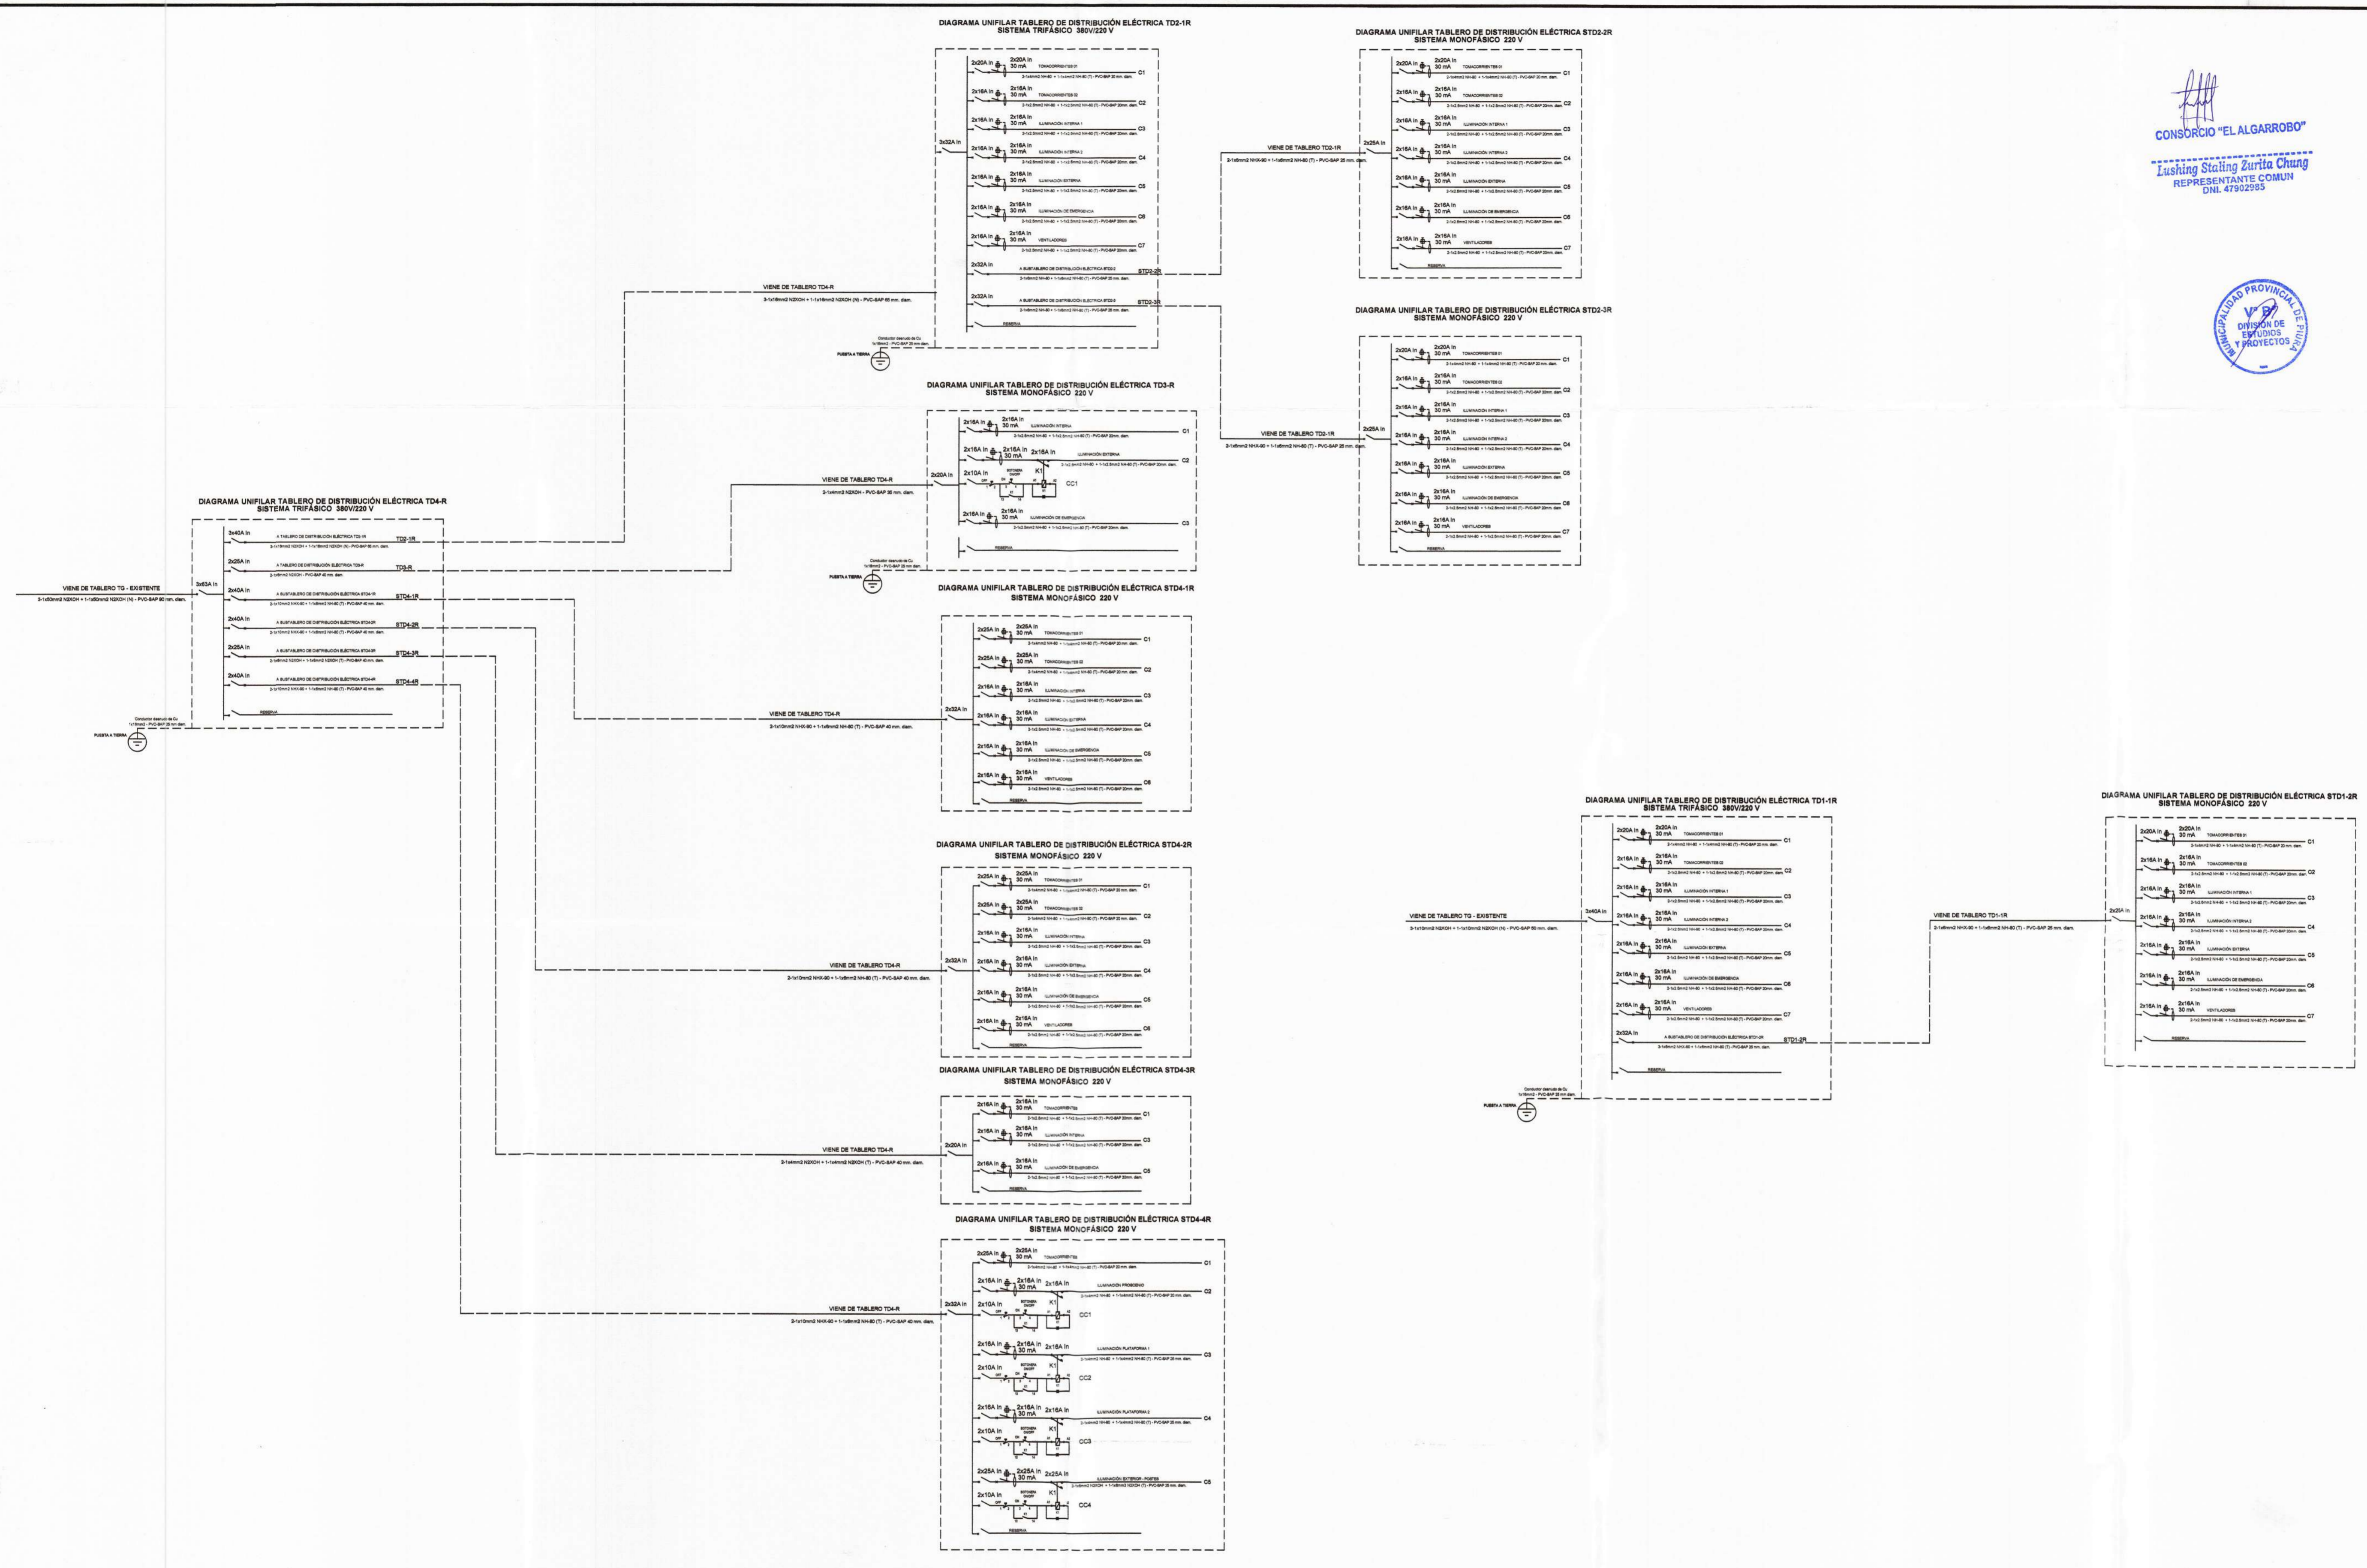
DIAGRAMA UNIFILAR TABLERO DE DISTRIBUCIÓN ELÉCTRICA TD2-1R
SISTEMA TRIFÁSICO 380V/220 V

3x32A In
2x20A In 2x20A In 30 mA C1
2x16A In 2x16A In 30 mA C2
2x16A In 2x16A In 30 mA C3
2x16A In 2x16A In 30 mA C4
2x16A In 2x16A In 30 mA C5
2x16A In 2x16A In 30 mA C6
2x16A In 2x16A In 30 mA C7
2x32A In STD2-2R
2x32A In STD2-3R
RESERVA

VIENE DE TABLERO TD4-R
3-1x16mm2 N2XOH + 1-1x16mm2 N2XOH (N) - PVC-SAP 65 mm. diam.
PUESTA A TIERRA

DIAGRAMA UNIFILAR TABLERO DE DISTRIBUCIÓN ELÉCTRICA STD2-2R
SISTEMA MONOFÁSICO 220 V

VIENE DE TABLERO TD2-1R
2x25A In
2x20A In 2x20A In 30 mA C1
2x16A In 2x16A In 30 mA C2
2x16A In 2x16A In 30 mA C3
2x16A In 2x16A In 30 mA C4
2x16A In 2x16A In 30 mA C5
2x16A In 2x16A In 30 mA C6
2x16A In 2x16A In 30 mA C7
RESERVA

CONSORCIO "EL ALGARROBO"
Lushing Staling Zurita Chung
REPRESENTANTE COMUN
DNI. 47902985

MUNICIPALIDAD PROVINCIAL DE PIURA
V° B°
DIVISIÓN DE ESTUDIOS Y PROYECTOS

DIAGRAMA UNIFILAR TABLERO DE DISTRIBUCIÓN ELÉCTRICA STD2-3R
SISTEMA MONOFÁSICO 220 V

VIENE DE TABLERO TD2-1R
2x25A In
2x20A In 2x20A In 30 mA C1
2x16A In 2x16A In 30 mA C2
2x16A In 2x16A In 30 mA C3
2x16A In 2x16A In 30 mA C4
2x16A In 2x16A In 30 mA C5
2x16A In 2x16A In 30 mA C6
2x16A In 2x16A In 30 mA C7
RESERVA

DIAGRAMA UNIFILAR TABLERO DE DISTRIBUCIÓN ELÉCTRICA TD3-R
SISTEMA MONOFÁSICO 220 V

VIENE DE TABLERO TD4-R
2x20A In
2x16A In 2x16A In 30 mA C1
2x16A In 2x16A In 30 mA 2x16A In C2
2x10A In K1 CC1
2x16A In 2x16A In 30 mA C3
RESERVA
PUESTA A TIERRA

DIAGRAMA UNIFILAR TABLERO DE DISTRIBUCIÓN ELÉCTRICA TD4-R
SISTEMA TRIFÁSICO 380V/220 V

VIENE DE TABLERO TG - EXISTENTE
3x63A In
2x40A In TD2-1R
2x25A In TD3-R
2x40A In STD4-1R
2x40A In STD4-2R
2x25A In STD4-3R
2x40A In STD4-4R
RESERVA
PUESTA A TIERRA

DIAGRAMA UNIFILAR TABLERO DE DISTRIBUCIÓN ELÉCTRICA STD4-1R
SISTEMA MONOFÁSICO 220 V

VIENE DE TABLERO TD4-R
2x32A In
2x25A In 2x25A In 30 mA C1
2x25A In 2x25A In 30 mA C2
2x16A In 2x16A In 30 mA C3
2x16A In 2x16A In 30 mA C4
2x16A In 2x16A In 30 mA C5
2x16A In 2x16A In 30 mA C6
RESERVA

DIAGRAMA UNIFILAR TABLERO DE DISTRIBUCIÓN ELÉCTRICA TD1-1R
SISTEMA TRIFÁSICO 380V/220 V

VIENE DE TABLERO TG - EXISTENTE
3x40A In
2x20A In 2x20A In 30 mA C1
2x16A In 2x16A In 30 mA C2
2x16A In 2x16A In 30 mA C3
2x16A In 2x16A In 30 mA C4
2x16A In 2x16A In 30 mA C5
2x16A In 2x16A In 30 mA C6
2x16A In 2x16A In 30 mA C7
2x32A In STD1-2R
RESERVA
PUESTA A TIERRA

DIAGRAMA UNIFILAR TABLERO DE DISTRIBUCIÓN ELÉCTRICA STD1-2R
SISTEMA MONOFÁSICO 220 V

VIENE DE TABLERO TD1-1R
2x25A In
2x20A In 2x20A In 30 mA C1
2x16A In 2x16A In 30 mA C2
2x16A In 2x16A In 30 mA C3
2x16A In 2x16A In 30 mA C4
2x16A In 2x16A In 30 mA C5
2x16A In 2x16A In 30 mA C6
2x16A In 2x16A In 30 mA C7
RESERVA

DIAGRAMA UNIFILAR TABLERO DE DISTRIBUCIÓN ELÉCTRICA STD4-2R
SISTEMA MONOFÁSICO 220 V

VIENE DE TABLERO TD4-R
2x32A In
2x25A In 2x25A In 30 mA C1
2x25A In 2x25A In 30 mA C2
2x16A In 2x16A In 30 mA C3
2x16A In 2x16A In 30 mA C4
2x16A In 2x16A In 30 mA C5
2x16A In 2x16A In 30 mA C6
RESERVA

DIAGRAMA UNIFILAR TABLERO DE DISTRIBUCIÓN ELÉCTRICA STD4-3R
SISTEMA MONOFÁSICO 220 V

VIENE DE TABLERO TD4-R
2x20A In
2x16A In 2x16A In 30 mA C1
2x16A In 2x16A In 30 mA C3
2x16A In 2x16A In 30 mA C5
RESERVA

DIAGRAMA UNIFILAR TABLERO DE DISTRIBUCIÓN ELÉCTRICA STD4-4R
SISTEMA MONOFÁSICO 220 V

VIENE DE TABLERO TD4-R
2x32A In
2x25A In 2x25A In 30 mA C1
2x16A In 2x16A In 30 mA 2x16A In C2
2x10A In K1 CC1
2x16A In 2x16A In 30 mA 2x16A In C3
2x10A In K1 CC2
2x16A In 2x16A In 30 mA 2x16A In C4
2x10A In K1 CC3
2x25A In 2x25A In 30 mA 2x25A In C5
2x10A In K1 CC4
RESERVA